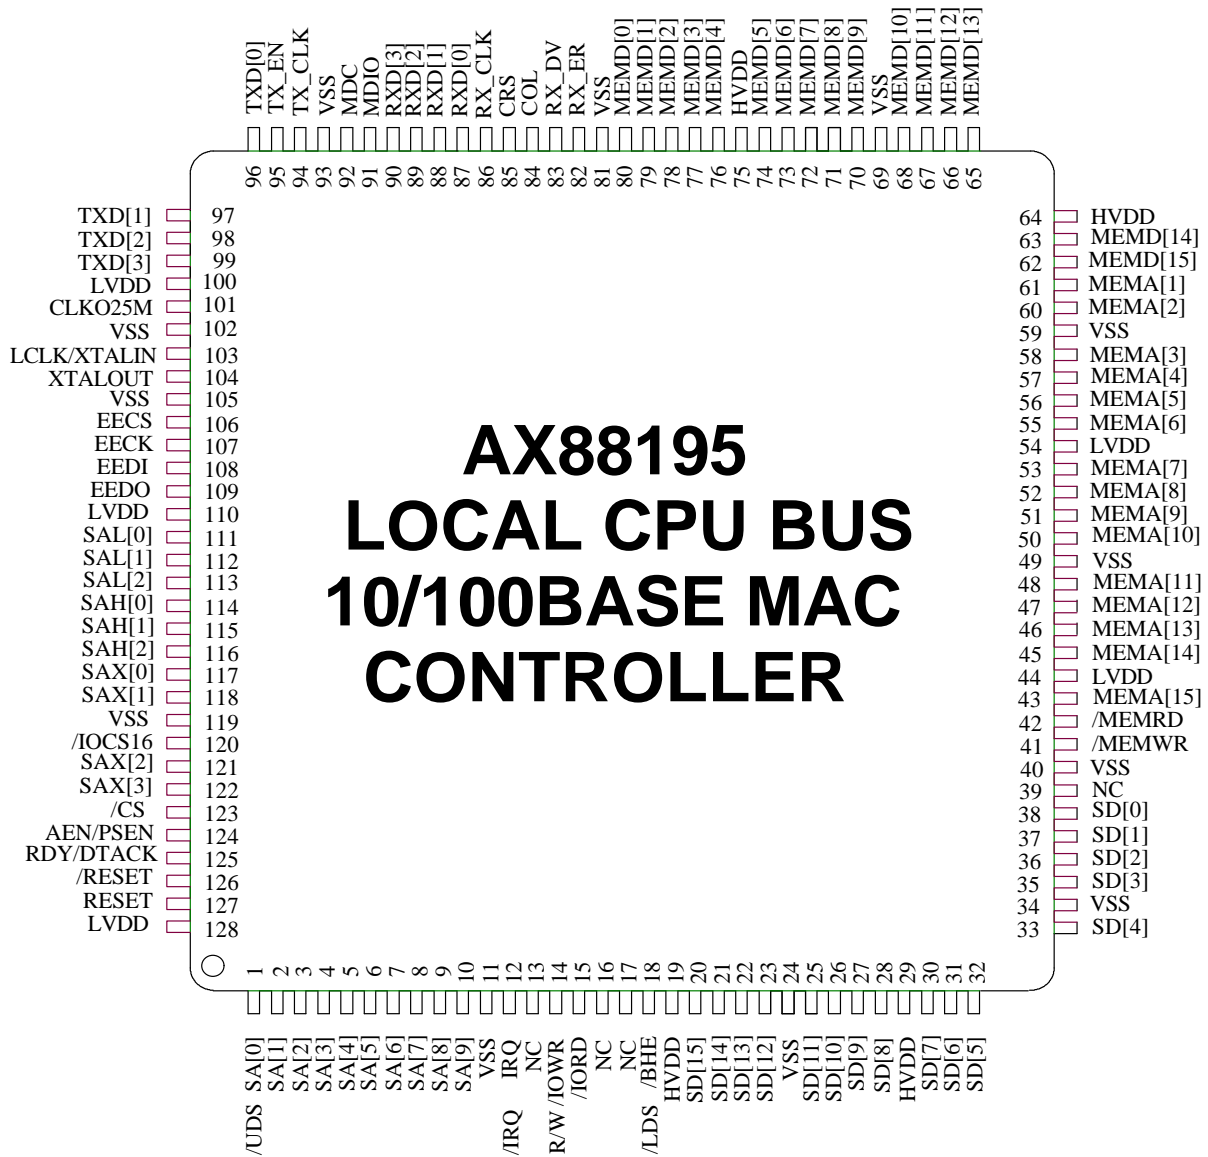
TXD[0] 96
TX_EN 95
TX_CLK 94
VSS 93
MDC 92
MDIO 91
RXD[3] 90
RXD[2] 89
RXD[1] 88
RXD[0] 87
RX_CLK 86
CRS 85
COL 84
RX_DV 83
RX_ER 82
VSS 81
MEMD[0] 80
MEMD[1] 79
MEMD[2] 78
MEMD[3] 77
MEMD[4] 76
HVDD 75
MEMD[5] 74
MEMD[6] 73
MEMD[7] 72
MEMD[8] 71
MEMD[9] 70
VSS 69
MEMD[10] 68
MEMD[11] 67
MEMD[12] 66
MEMD[13] 65

TXD[1] 97
TXD[2] 98
TXD[3] 99
LVDD 100
CLKO25M 101
VSS 102
LCLK/XTALIN 103
XTALOUT 104
VSS 105
EECS 106
EECK 107
EEDI 108
EEDO 109
LVDD 110
SAL[0] 111
SAL[1] 112
SAL[2] 113
SAH[0] 114
SAH[1] 115
SAH[2] 116
SAX[0] 117
SAX[1] 118
VSS 119
/IOCS16 120
SAX[2] 121
SAX[3] 122
/CS 123
AEN/PSEN 124
RDY/DTACK 125
/RESET 126
RESET 127
LVDD 128

AX88195
LOCAL CPU BUS
10/100BASE MAC
CONTROLLER

64 HVDD
63 MEMD[14]
62 MEMD[15]
61 MEMA[1]
60 MEMA[2]
59 VSS
58 MEMA[3]
57 MEMA[4]
56 MEMA[5]
55 MEMA[6]
54 LVDD
53 MEMA[7]
52 MEMA[8]
51 MEMA[9]
50 MEMA[10]
49 VSS
48 MEMA[11]
47 MEMA[12]
46 MEMA[13]
45 MEMA[14]
44 LVDD
43 MEMA[15]
42 /MEMRD
41 /MEMWR
40 VSS
39 NC
38 SD[0]
37 SD[1]
36 SD[2]
35 SD[3]
34 VSS
33 SD[4]

1 /UDS SA[0]
2 SA[1]
3 SA[2]
4 SA[3]
5 SA[4]
6 SA[5]
7 SA[6]
8 SA[7]
9 SA[8]
10 SA[9]
11 VSS
12 /IRQ IRQ
13 NC
14 R/W /IOWR
15 /IORD
16 NC
17 NC
18 /LDS /BHE
19 HVDD
20 SD[15]
21 SD[14]
22 SD[13]
23 SD[12]
24 VSS
25 SD[11]
26 SD[10]
27 SD[9]
28 SD[8]
29 HVDD
30 SD[7]
31 SD[6]
32 SD[5]